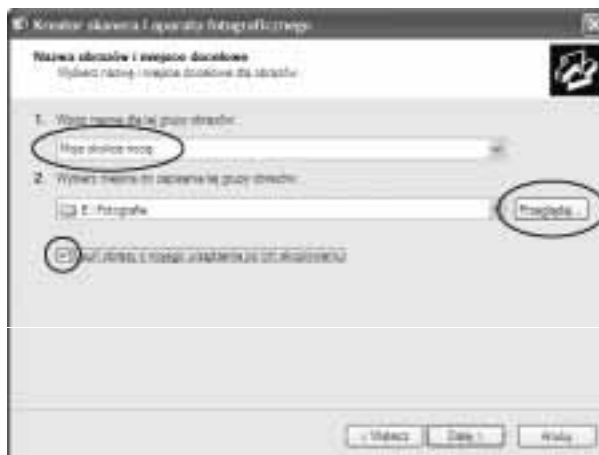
Kreator skanera i aparatu fotograficznego

Nazwa obrazów i miejsce docelowe
Wybierz nazwę i miejsce docelowe dla obrazów.

1. Wpisz nazwę dla tej grupy obrazów:

Moje zdjęcia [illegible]

2. Wybierz miejsce do zapisania tej grupy obrazów:

E:\Fotografie

Przeglądaj...

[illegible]

< Wstecz   Dalej >   Anuluj